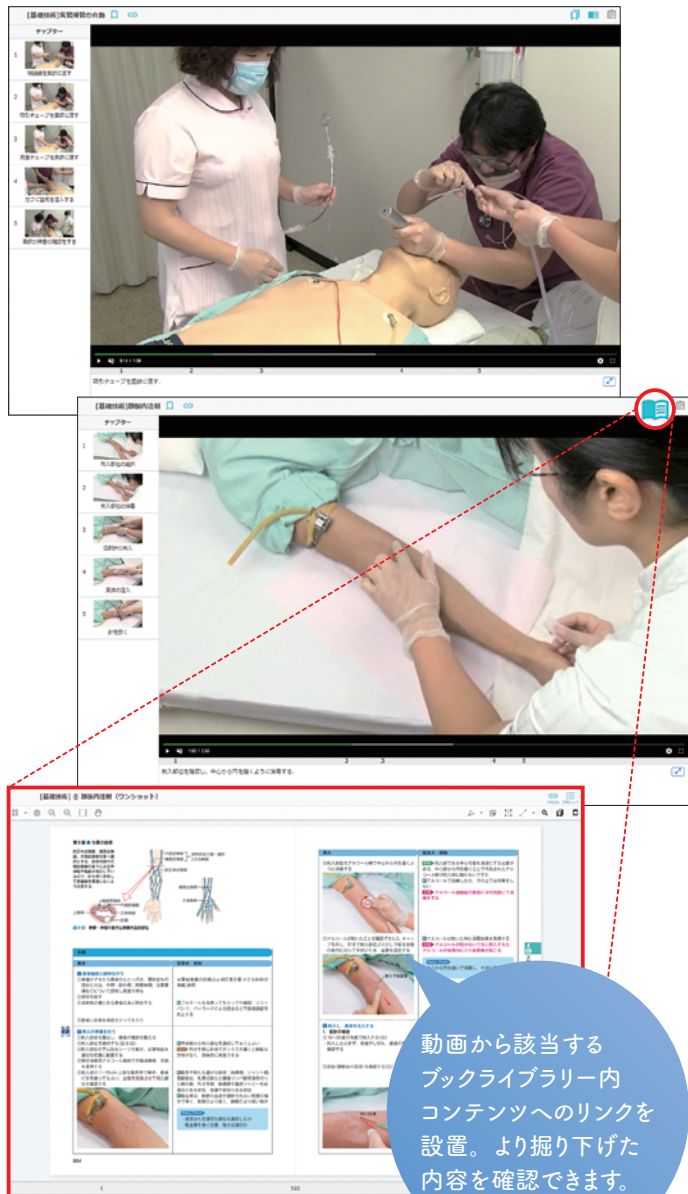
[基礎技術]気管挿管の介助

チャプター

1 喉頭鏡を医師に渡す
2 気管チューブを医師に渡す
3 気管チューブを医師に渡す
4 カフに空気を注入する
5 胸郭の挙上の確認を促す

気管チューブを医師に渡す。

[基礎技術]静脈内注射

チャプター

1 刺入部位の選択
2 刺入部位の消毒
3 注射針の刺入
4 薬液の注入
5 針を抜く

刺入部位を消毒し、中心から円を描くように消毒する。

[基礎技術] ② 静脈内注射（ワンショット）

動画から該当するブックライブラリー内コンテンツへのリンクを設置。より掘り下げた内容を確認できます。